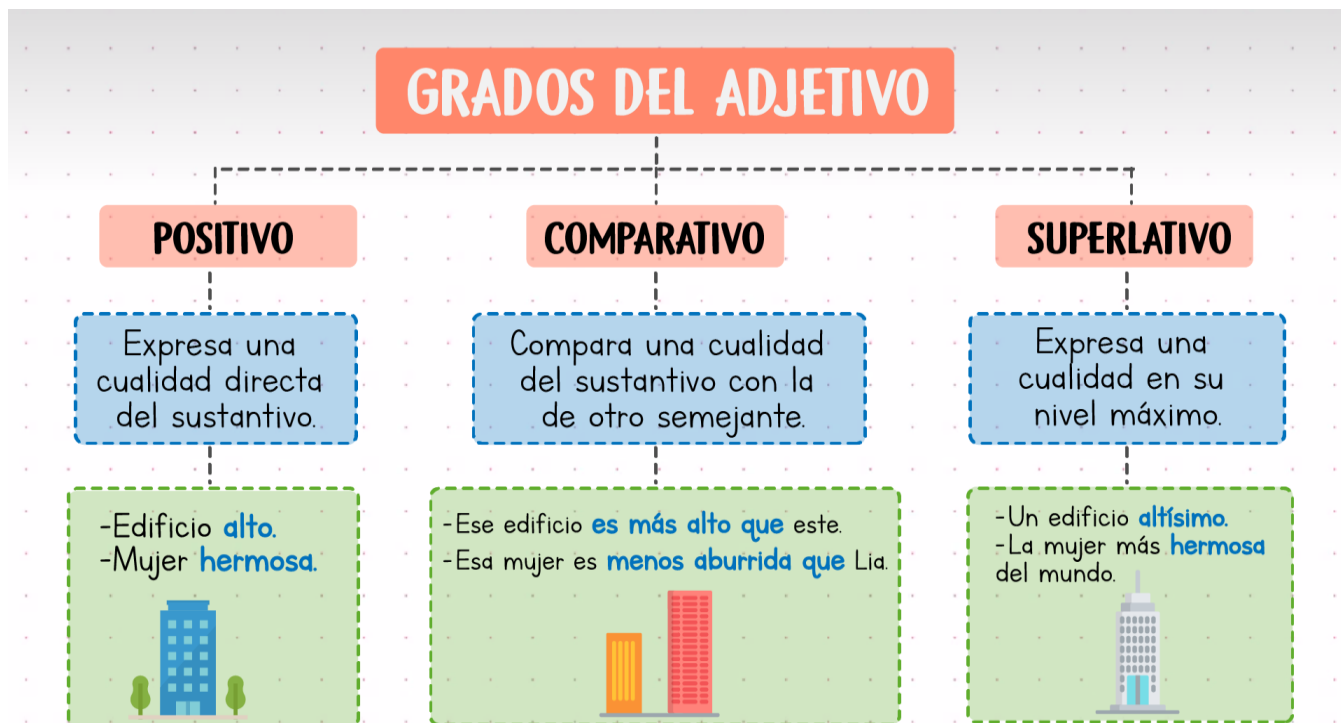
GRADOS DEL ADJETIVO

POSITIVO

Expresa una cualidad directa del sustantivo.

-Edificio alto.
-Mujer hermosa.

COMPARATIVO

Compara una cualidad del sustantivo con la de otro semejante.

-Ese edificio es más alto que este.
-Esa mujer es menos aburrida que Lia.

SUPERLATIVO

Expresa una cualidad en su nivel máximo.

-Un edificio altísimo.
-La mujer más hermosa del mundo.